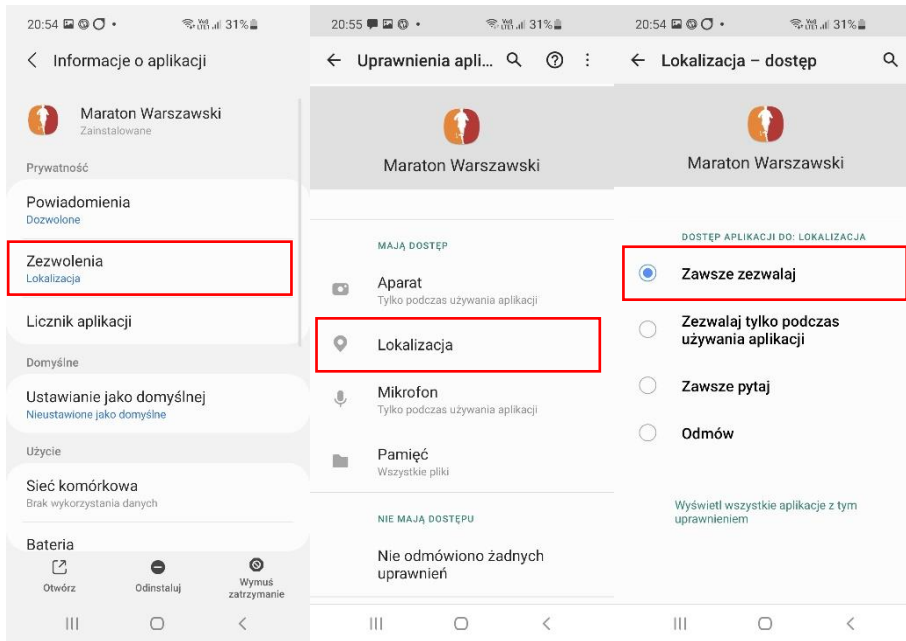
20:54 31%

Informacje o aplikacji

Maraton Warszawski
Zainstalowane

Prywatność

Powiadomienia
Dozwolone

Zezwolenia
Lokalizacja

Licznik aplikacji

Domyślne

Ustawianie jako domyślnej
Nieustawione jako domyślne

Użycie

Sieć komórkowa
Brak wykorzystania danych

Bateria

Otwórz
Odinstaluj
Wymuś zatrzymanie

20:55 31%

Uprawnienia apli...

Maraton Warszawski

MAJĄ DOSTĘP

Aparat
Tylko podczas używania aplikacji

Lokalizacja

Mikrofon
Tylko podczas używania aplikacji

Pamięć
Wszystkie pliki

NIE MAJĄ DOSTĘPU

Nie odmówiono żadnych uprawnień

20:54 31%

Lokalizacja – dostęp

Maraton Warszawski

DOSTĘP APLIKACJI DO: LOKALIZACJA

Zawsze zezwalaj

Zezwalaj tylko podczas używania aplikacji

Zawsze pytaj

Odmów

Wyświetl wszystkie aplikacje z tym uprawnieniem